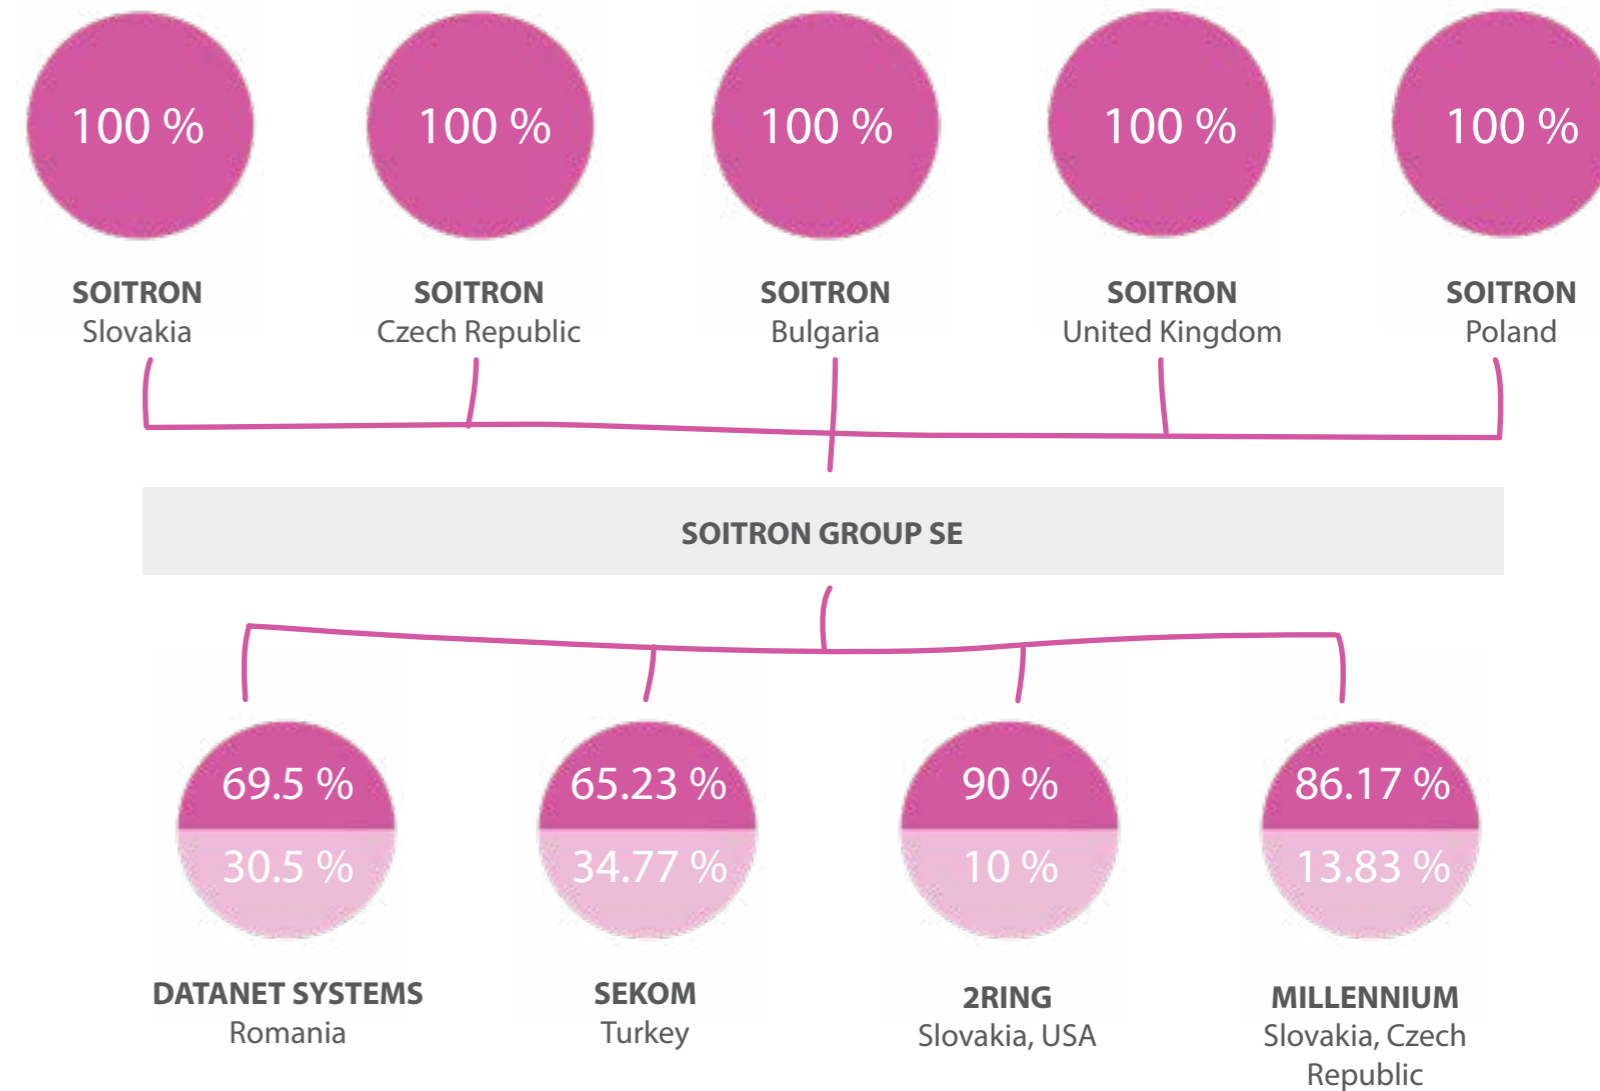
100 %

SOITRON
Slovakia

100 %

SOITRON
Czech Republic

100 %

SOITRON
Bulgaria

100 %

SOITRON
United Kingdom

100 %

SOITRON
Poland

SOITRON GROUP SE

69.5 %
30.5 %

DATANET SYSTEMS
Romania

65.23 %
34.77 %

SEKOM
Turkey

90 %
10 %

2RING
Slovakia, USA

86.17 %
13.83 %

MILLENNIUM
Slovakia, Czech Republic